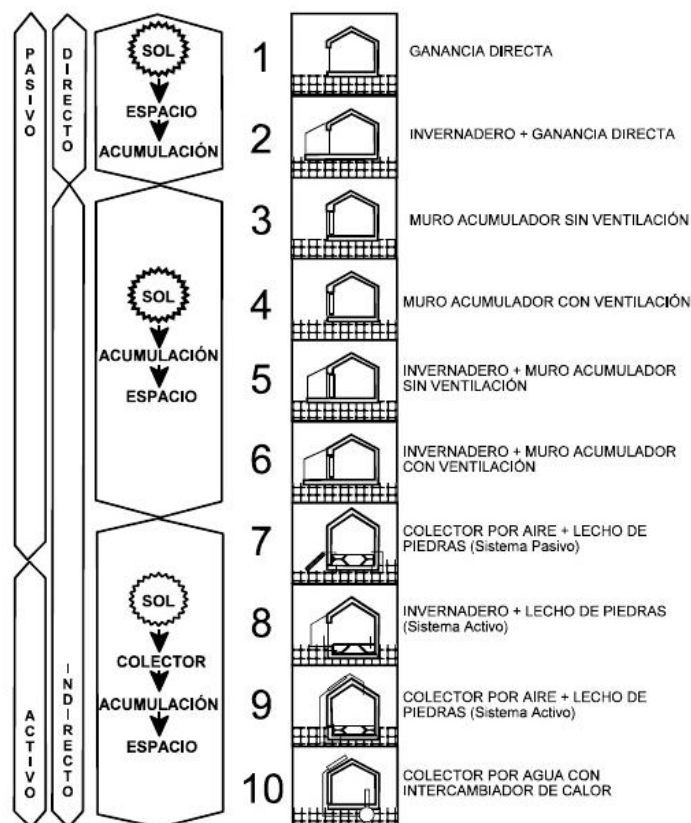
PASIVO

DIRECTO

SOL
ESPACIO
ACUMULACIÓN

1 GANANCIA DIRECTA

2 INVERNADERO + GANANCIA DIRECTA

SOL
ACUMULACIÓN
ESPACIO

3 MURO ACUMULADOR SIN VENTILACIÓN

4 MURO ACUMULADOR CON VENTILACIÓN

5 INVERNADERO + MURO ACUMULADOR SIN VENTILACIÓN

6 INVERNADERO + MURO ACUMULADOR CON VENTILACIÓN

ACTIVO

INDIRECTO

SOL
COLECTOR
ACUMULACIÓN
ESPACIO

7 COLECTOR POR AIRE + LECHO DE PIEDRAS (Sistema Pasivo)

8 INVERNADERO + LECHO DE PIEDRAS (Sistema Activo)

9 COLECTOR POR AIRE + LECHO DE PIEDRAS (Sistema Activo)

10 COLECTOR POR AGUA CON INTERCAMBIADOR DE CALOR